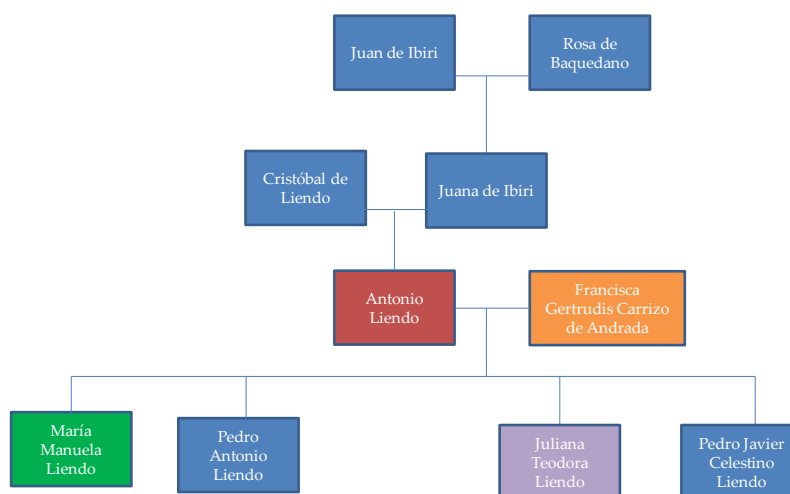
Juan de Ibiri

Rosa de Baquedano

Cristóbal de Liendo

Juana de Ibiri

Antonio Liendo

Francisca Gertrudis Carrizo de Andrada

María Manuela Liendo

Pedro Antonio Liendo

Juliana Teodora Liendo

Pedro Javier Celestino Liendo